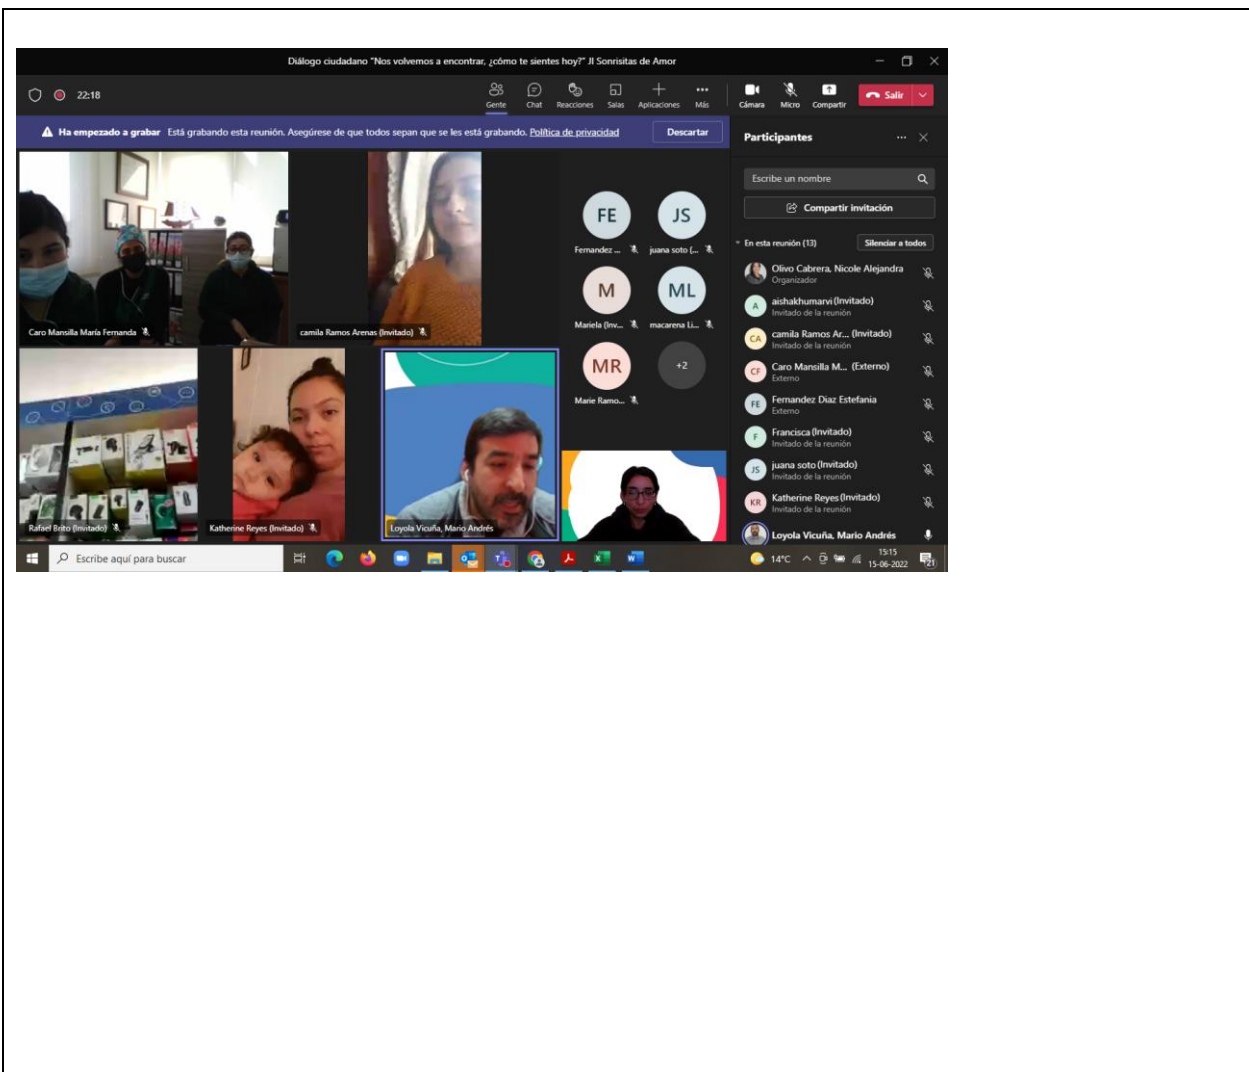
Diálogo ciudadano "Nos volvemos a encontrar, ¿cómo te sientes hoy?" JI Sonrisitas de Amor

22:18

Gente Chat Reacciones Salas Aplicaciones Más Cámara Micro Compartir Salir

Ha empezado a grabar Está grabando esta reunión. Asegúrese de que todos sepan que se les está grabando. Política de privacidad Descartar

Participantes

Escribe un nombre

Compartir invitación

En esta reunión (13) Silenciar a todos

Olivo Cabrera, Nicole Alejandra
Organizador

aishakhumarvi (Invitado)
Invitado de la reunión

camila Ramos Ar... (Invitado)
Invitado de la reunión

Caro Mansilla M... (Externo)
Externo

Fernandez Diaz Estefania
Externo

Francisca (Invitado)
Invitado de la reunión

juana soto (Invitado)
Invitado de la reunión

Katherine Reyes (Invitado)
Invitado de la reunión

Loyola Vicuña, Mario Andrés

Caro Mansilla María Fernanda

camila Ramos Arenas (Invitado)

FE Fernandez ...

JS juana soto (...

M Mariela (Inv...

ML macarena Li...

MR Marie Ramo...

+2

Rafael Brito (Invitado)

Katherine Reyes (Invitado)

Loyola Vicuña, Mario Andrés

Escribe aquí para buscar

14°C

15:15
15-06-2022

21